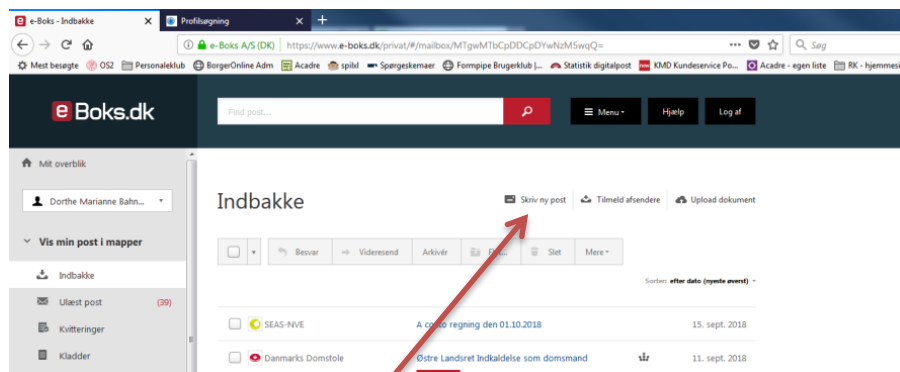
e-Boks - Indbakke
Profilsøgning
+
e-Boks A/S (DK) | https://www.e-boks.dk/privat/#/mailbox/MTgwMTbCpDDCpDYwNzM5wqQ=
Søg
Mest besøgte | OS2 | Personaleklub | BorgerOnline Adm | Acadre | spilxl | Spørgeskemaer | Formpipe Brugerklub |... | Statistik digitalpost | KMD Kundeservice Po... | Acadre - egen liste | RK - hjemmes

e Boks.dk
Find post...
Menu
Hjælp
Log af

Mit overblik
Dorthe Marianne Bahn...
Vis min post i mapper
Indbakke
Ulæst post (39)
Kvitteringer
Kladder

Indbakke
Skriv ny post
Tilmeld afsendere
Upload dokument

Besvar
Videresend
Arkivér
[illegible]
Slet
Mere

Sorter: efter dato (nyeste øverst)

SEAS-NVE | A conto regning den 01.10.2018 | 15. sept. 2018
Danmarks Domstole | Østre Landsret Indkaldelse som domsmand | 11. sept. 2018